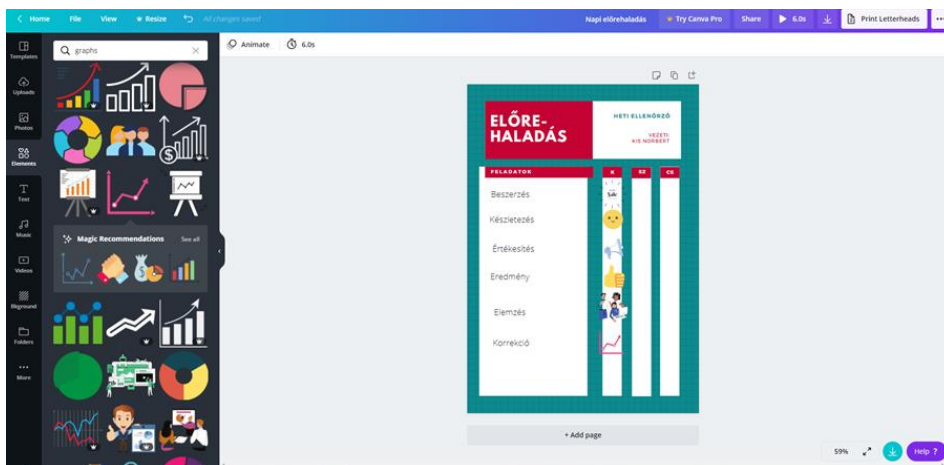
< Home File View Resize All changes saved Napi előrehaladás Try Canva Pro Share 6.0s Print Letterheads

Templates
Uploads
Photos
Elements
Text
Music
Videos
Bkground
Folders
More

graphs

Magic Recommendations See all

Animate 6.0s

ELŐRE-HALADÁS

HETI ELLENŐRZŐ

VEZETI: KIS NORBERT

FELADATOK

K

SZ

CS

Beszerzés

Készletezés

Értékesítés

Eredmény

Elemzés

Korrekció

+ Add page

59%

Help ?